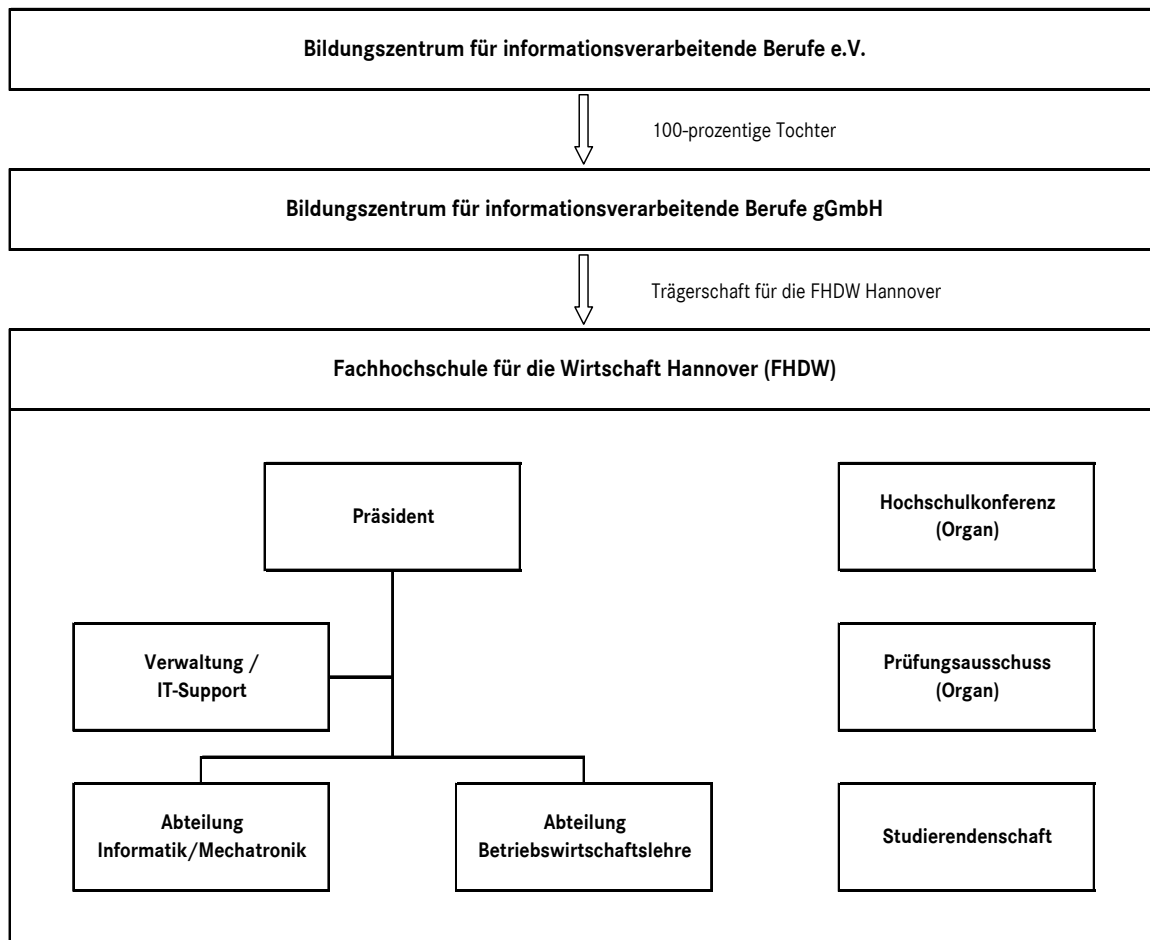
Bildungszentrum für informationsverarbeitende Berufe e.V.

100-prozentige Tochter

Bildungszentrum für informationsverarbeitende Berufe gGmbH

Trägerschaft für die FHDW Hannover

Fachhochschule für die Wirtschaft Hannover (FHDW)

Präsident

Hochschulkonferenz (Organ)

Verwaltung / IT-Support

Prüfungsausschuss (Organ)

Abteilung Informatik/Mechatronik

Abteilung Betriebswirtschaftslehre

Studierendenschaft